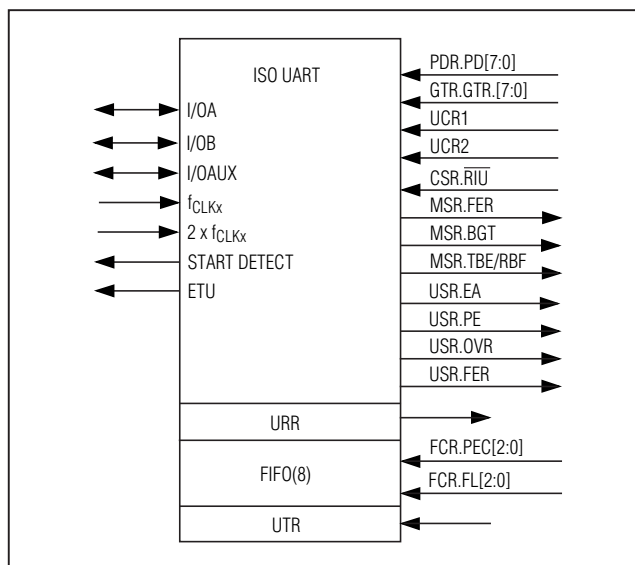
ISO UART

I/OA
I/OB
I/OAUX
$f_{CLKx}$
2 x $f_{CLKx}$
START DETECT
ETU

PDR.PD[7:0]
GTR.GTR.[7:0]
UCR1
UCR2
CSR.$\overline{RIU}$
MSR.FER
MSR.BGT
MSR.TBE/RBF
USR.EA
USR.PE
USR.OVR
USR.FER

URR

FIFO(8)

FCR.PEC[2:0]
FCR.FL[2:0]

UTR